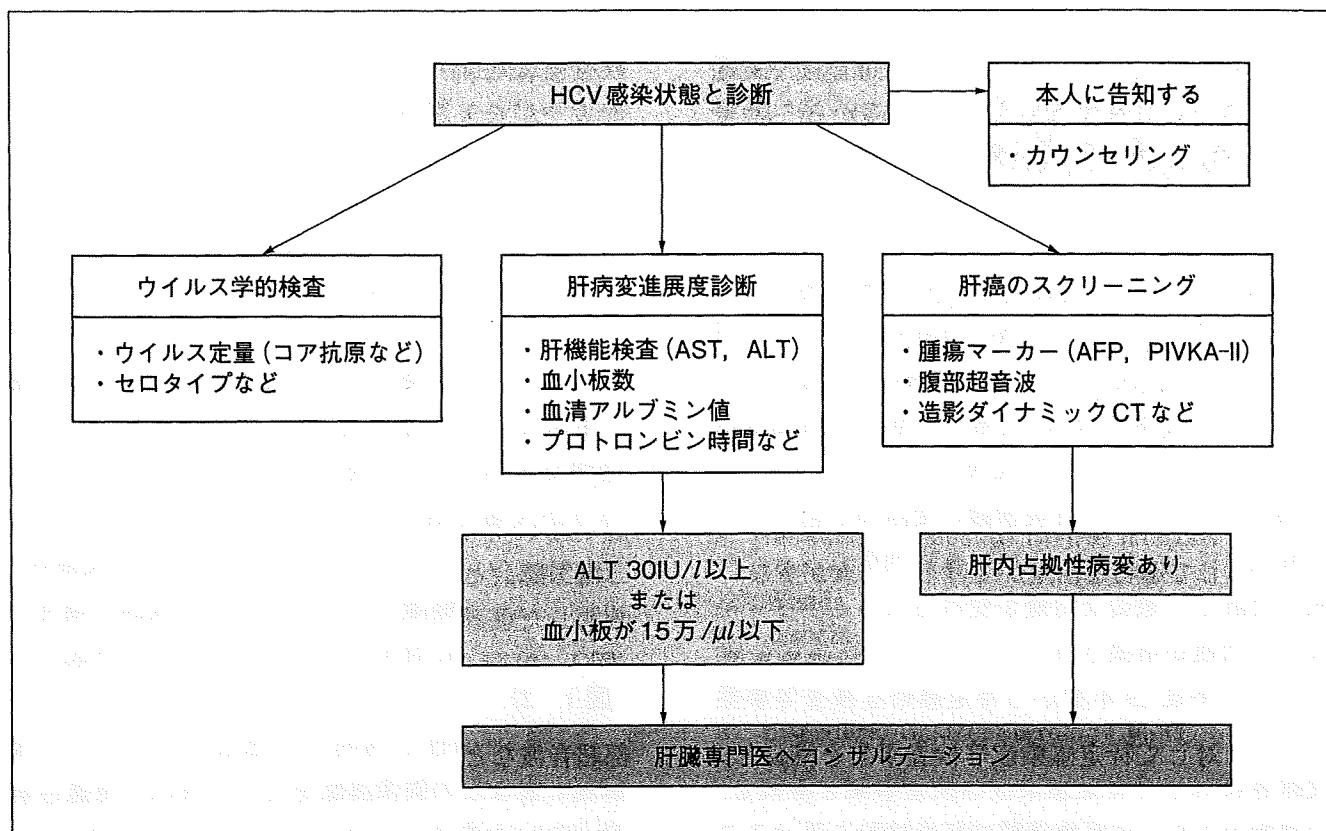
HCV感染状態と診断

本人に告知する

・カウンセリング

ウイルス学的検査

・ウイルス定量（コア抗原など）
・セロタイプなど

肝病変進展度診断

・肝機能検査（AST, ALT）
・血小板数
・血清アルブミン値
・プロトロンビン時間など

肝癌のスクリーニング

・腫瘍マーカー（AFP, PIVKA-II）
・腹部超音波
・造影ダイナミックCTなど

ALT 30IU/$l$以上
または
血小板が15万/$\mu l$以下

肝内占拠性病変あり

肝臓専門医へコンサルテーション